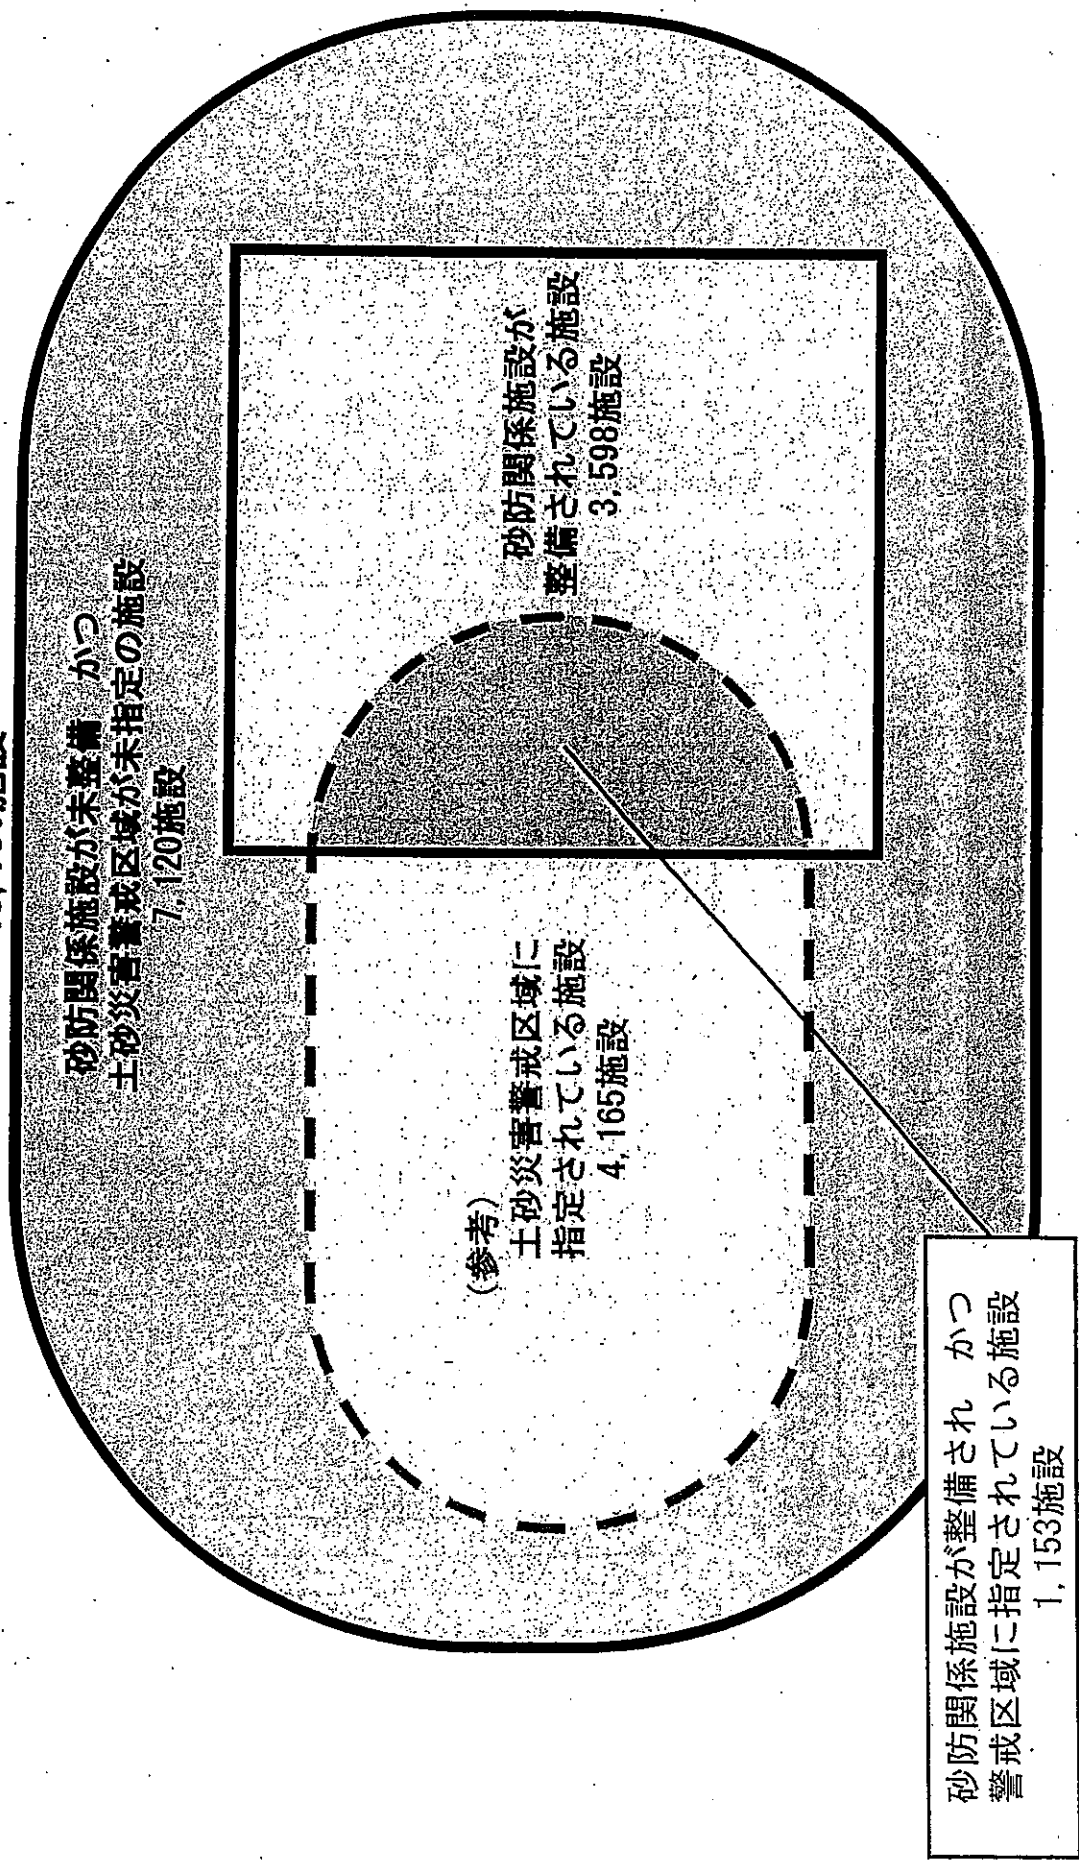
砂防関係施設が未整備 かつ
土砂災害警戒区域が未指定の施設
7,120施設

砂防関係施設が
整備されている施設
3,598施設

(参考)
土砂災害警戒区域に
指定されている施設
4,165施設

砂防関係施設が整備され かつ
警戒区域に指定されている施設
1,153施設